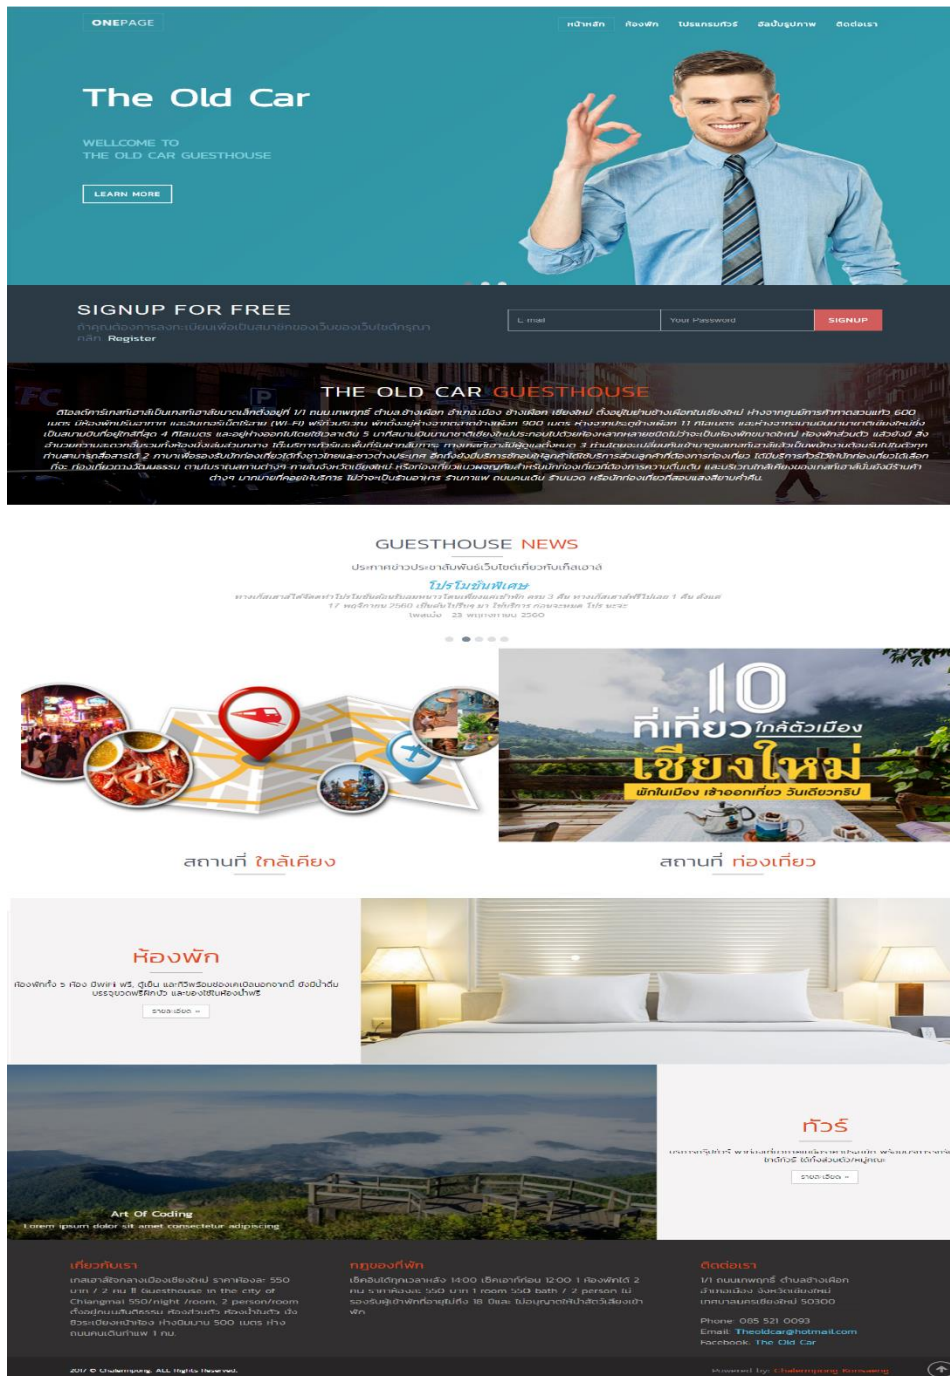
ONEPAGE

หน้าหลัก ห้องพัก โปรแกรมทัวร์ อัลบั้มรูปภาพ ติดต่อเรา

The Old Car

WELLCOME TO
THE OLD CAR GUESTHOUSE

LEARN MORE

SIGNUP FOR FREE

กรุณาต้องการลงทะเบียนเพื่อเป็นสมาชิกของเว็บไซต์กรุณา กด Register

E-mail Your Password SIGNUP

THE OLD CAR GUESTHOUSE

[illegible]

GUESTHOUSE NEWS

ประกาศข่าวประชาสัมพันธ์เว็บไซต์เกี่ยวกับเกสเฮาส์

โปรโมชั่นพิเศษ

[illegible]

10 ที่เที่ยวใกล้ตัวเมือง เชียงใหม่
พักในเมือง เช้าออกเที่ยว วันเดียวกลับ

สถานที่ ใกล้เคียง

สถานที่ ท่องเที่ยว

ห้องพัก

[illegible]

รายละเอียด »

ทัวร์

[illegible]

รายละเอียด »

Art Of Coding
Lorem ipsum dolor sit amet consectetur adipiscing

เกี่ยวกับเรา

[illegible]

กฎของที่พัก

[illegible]

ติดต่อเรา

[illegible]

Phone: 085 521 0093
Email: Theoldcar@hotmail.com
Facebook: The Old Car

2017 © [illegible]. ALL Rights Reserved.

Powered by: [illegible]